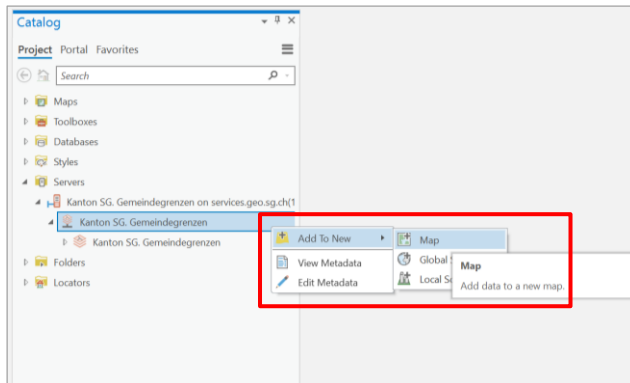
Catalog

Project Portal Favorites

Search

Maps
Toolboxes
Databases
Styles
Servers
Kanton SG. Gemeindegrenzen on services.geo.sg.ch(1
Kanton SG. Gemeindegrenzen
Kanton SG. Gemeindegrenzen
Folders
Locators

Add To New
View Metadata
Edit Metadata

Map
Global S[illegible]
Local S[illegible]

Map
Add data to a new map.